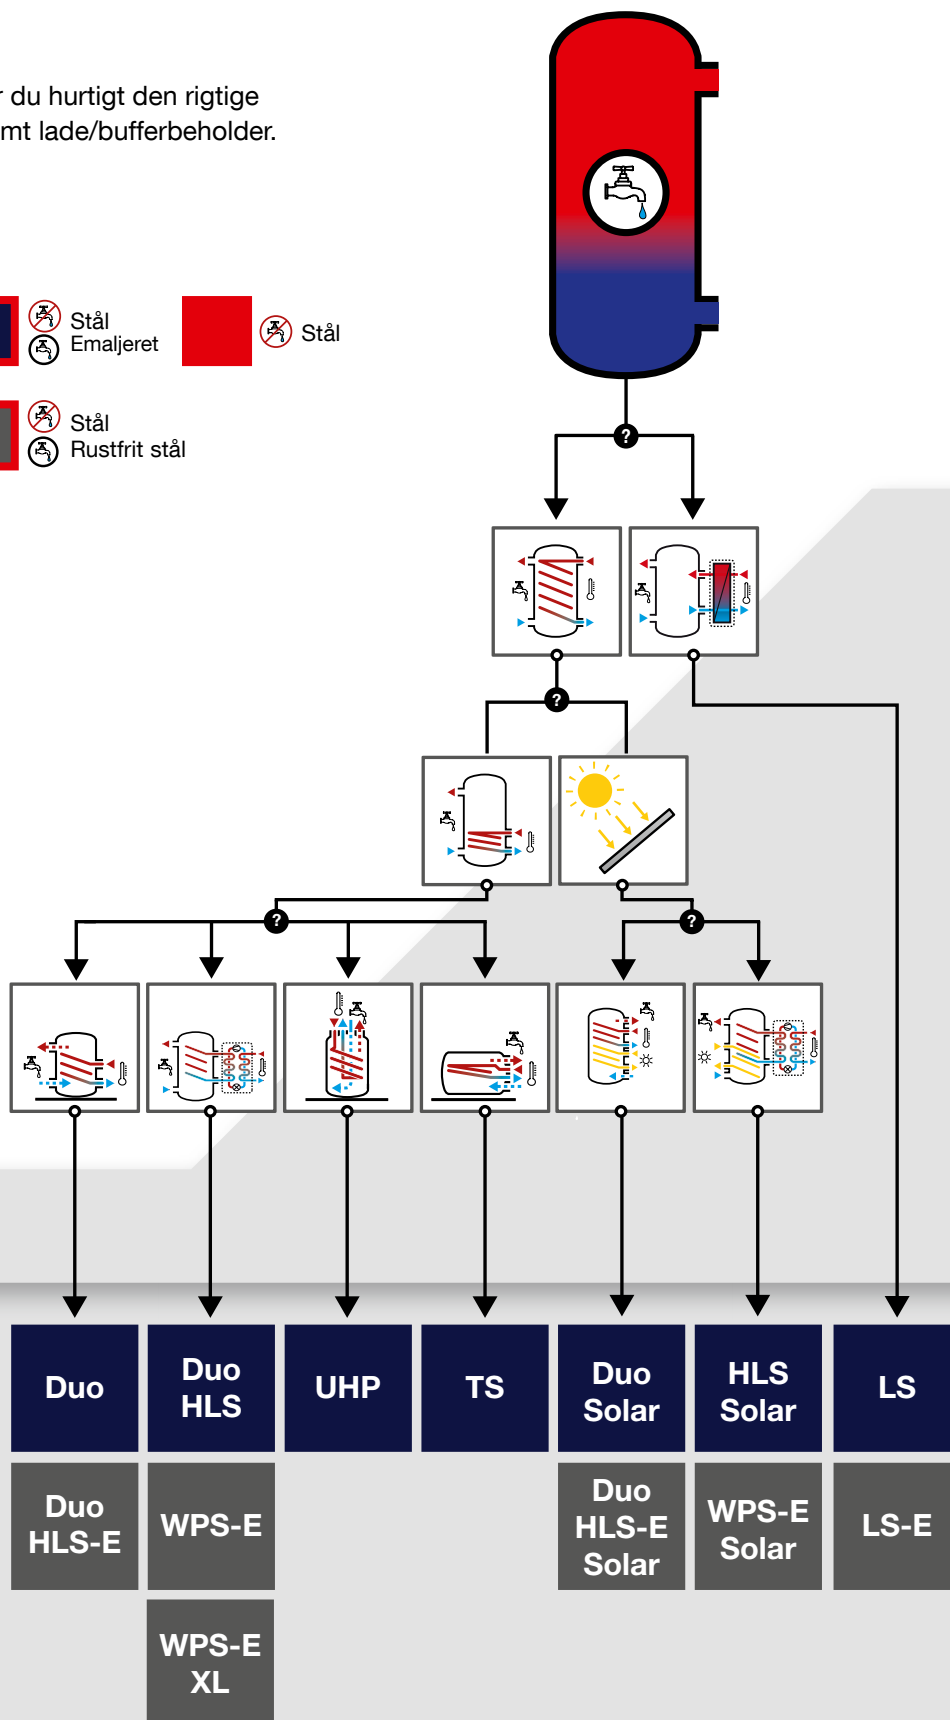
r du hurtigt den rigtige
mt lade/bufferbeholder.

Stål
Emaljeret

Stål

Stål
Rustfrit stål

?

?

?

?

Duo

Duo HLS

UHP

TS

Duo Solar

HLS Solar

LS

Duo HLS-E

WPS-E

Duo HLS-E Solar

WPS-E Solar

LS-E

WPS-E XL